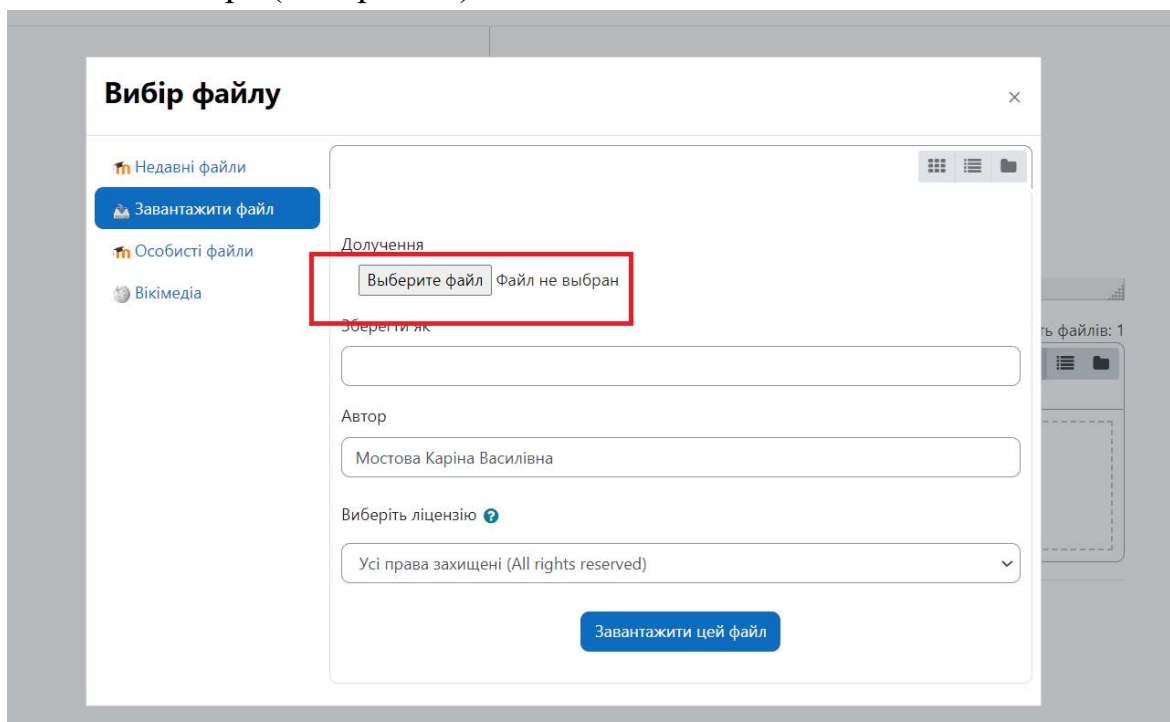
Вибір файлу

×

Недавні файли

Завантажити файл

Особисті файли

Вікімедіа

Долучення

Выберите файл Файл не выбран

Зберегти як

Автор

Мостова Каріна Василівна

Виберіть ліцензію

Усі права захищені (All rights reserved)

Завантажити цей файл

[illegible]ть файлів: 1